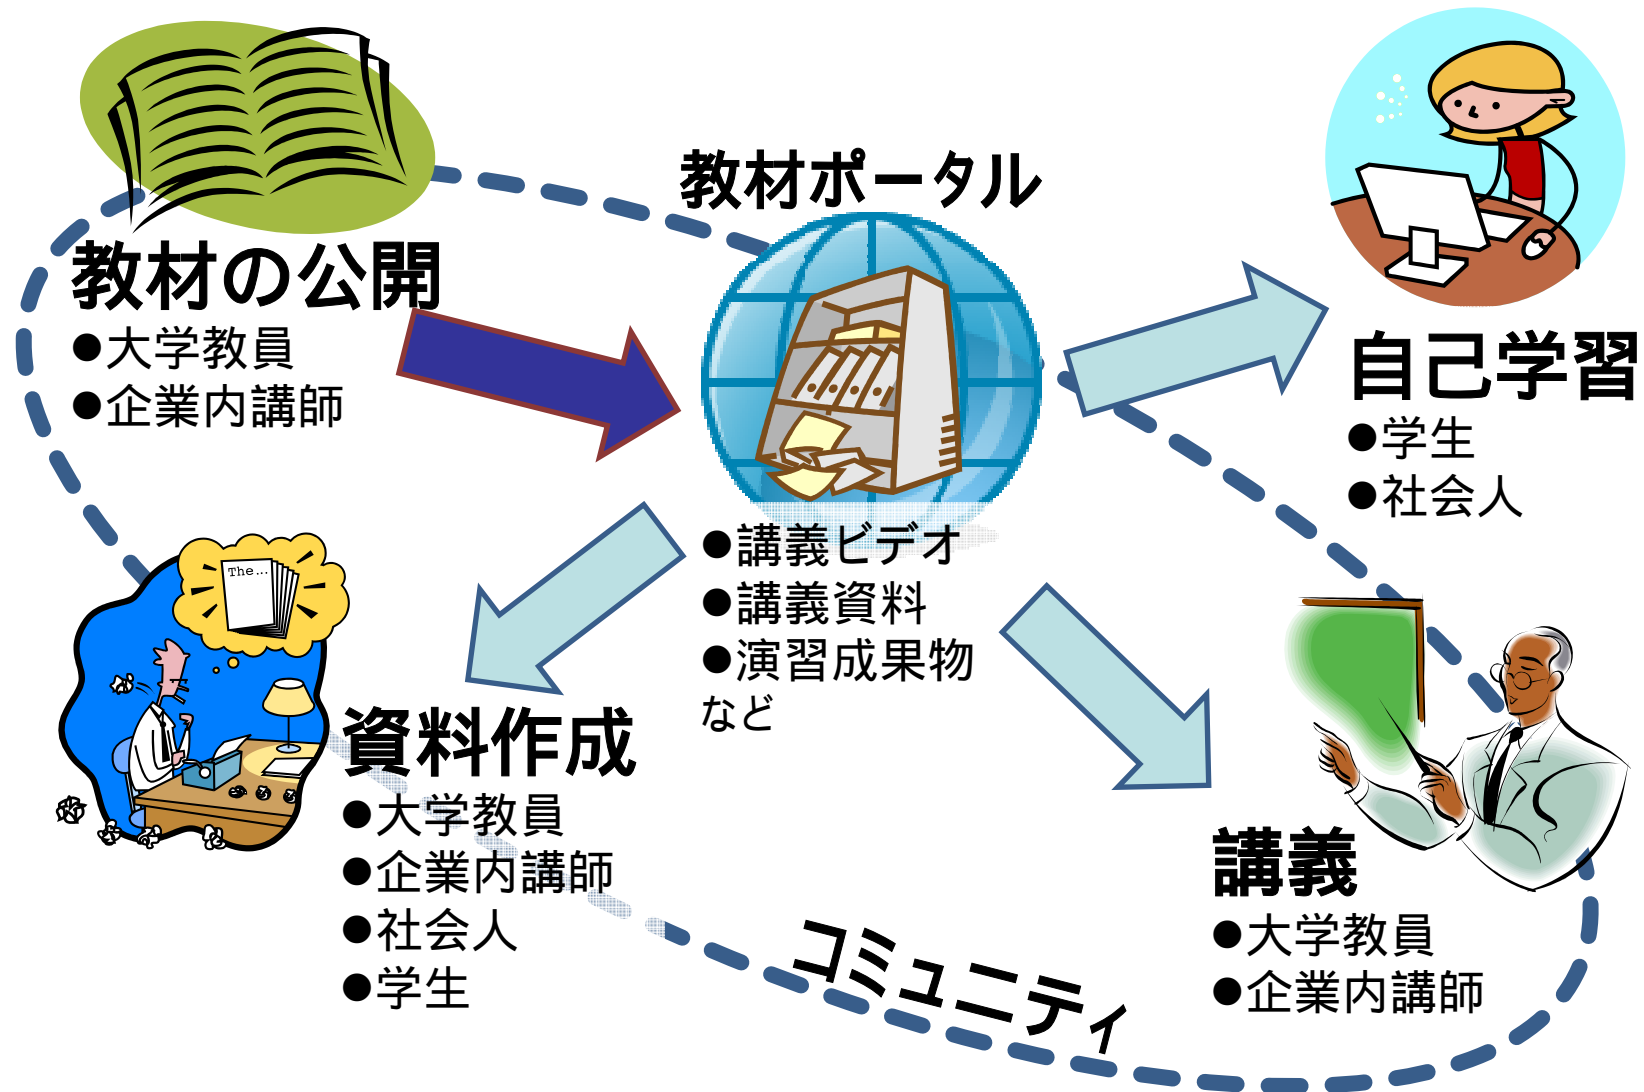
教材ポータル

教材の公開
●大学教員
●企業内講師

自己学習
●学生
●社会人

The...

●講義ビデオ
●講義資料
●演習成果物
など

資料作成
●大学教員
●企業内講師
●社会人
●学生

講義
●大学教員
●企業内講師

コミュニティ